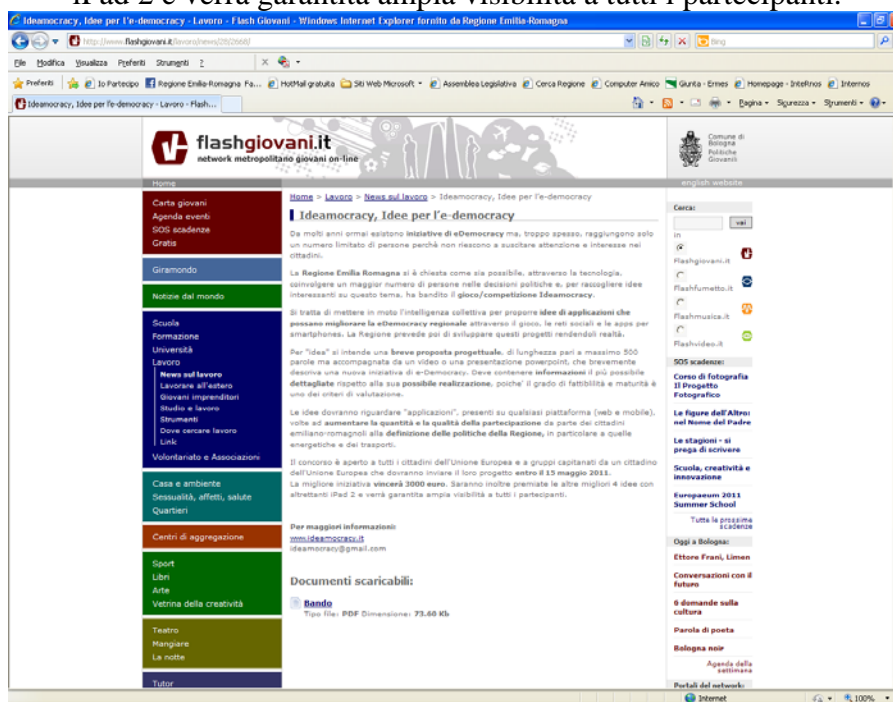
iPad 2 e verrà garantita ampia visibilità a tutti i partecipanti.

Ideamocracy, Idee per l'e-democracy - Lavoro - Flash Giovani - Windows Internet Explorer fornito da Regione Emilia-Romagna

http://www.flashgiovani.it/lavoro/news/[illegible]

Bing

File Modifica Visualizza Preferiti Strumenti ?

Preferiti | Io Partecipo | Regione Emilia-Romagna Fa... | HotMail gratuita | Siti Web Microsoft | Assemblea Legislativa | Cerca Regione | Computer Amico | Giunta - Ermes | Homepage - InteRnos | Internos

Ideamocracy, Idee per l'e-democracy - Lavoro - Flash...

Pagina Sicurezza Strumenti

flashgiovani.it
network metropolitano giovani on-line

Comune di Bologna Politiche Giovanili

Home

english website

Carta giovani
Agenda eventi
SOS scadenze
Gratis

Giramondo

Notizie dal mondo

Scuola
Formazione
Università
Lavoro
News sul lavoro
Lavorare all'estero
Giovani imprenditori
Studio e lavoro
Strumenti
Dove cercare lavoro
Link
Volontariato e Associazioni

Casa e ambiente
Sessualità, affetti, salute
Quartieri

Centri di aggregazione

Sport
Libri
Arte
Vetrina della creatività

Teatro
Mangiare
La notte

Tutor

Home > Lavoro > News sul lavoro > Ideamocracy, Idee per l'e-democracy

Ideamocracy, Idee per l'e-democracy

Da molti anni ormai esistono iniziative di eDemocracy ma, troppo spesso, raggiungono solo un numero limitato di persone perchè non riescono a suscitare attenzione e interesse nei cittadini.

La Regione Emilia Romagna si è chiesta come sia possibile, attraverso la tecnologia, coinvolgere un maggior numero di persone nelle decisioni politiche e, per raccogliere idee interessanti su questo tema, ha bandito il gioco/competizione Ideamocracy.

Si tratta di mettere in moto l'intelligenza collettiva per proporre idee di applicazioni che possano migliorare la eDemocracy regionale attraverso il gioco, le reti sociali e le apps per smartphones. La Regione prevede poi di sviluppare questi progetti rendendoli realtà.

Per "idea" si intende una breve proposta progettuale, di lunghezza pari a massimo 500 parole ma accompagnata da un video o una presentazione powerpoint, che brevemente descriva una nuova iniziativa di e-Democracy. Deve contenere informazioni il più possibile dettagliate rispetto alla sua possibile realizzazione, poiche' il grado di fattibilità e maturità è uno dei criteri di valutazione.

Le idee dovranno riguardare "applicazioni", presenti su qualsiasi piattaforma (web e mobile), volte ad aumentare la quantità e la qualità della partecipazione da parte dei cittadini emiliano-romagnoli alla definizione delle politiche della Regione, in particolare a quelle energetiche e dei trasporti.

Il concorso è aperto a tutti i cittadini dell'Unione Europea e a gruppi capitanati da un cittadino dell'Unione Europea che dovranno inviare il loro progetto entro il 15 maggio 2011.
La migliore iniziativa vincerà 3000 euro. Saranno inoltre premiate le altre migliori 4 idee con altrettanti iPad 2 e verrà garantita ampia visibilità a tutti i partecipanti.

Per maggiori informazioni:
www.ideamocracy.it
ideamocracy@gmail.com

Documenti scaricabili:

Bando
Tipo file: PDF Dimensione: 73.60 Kb

Cerca:
vai
in
Flashgiovani.it
Flashfumetto.it
Flashmusica.it
Flashvideo.it

SOS scadenze
Corso di fotografia Il Progetto Fotografico
Le figure dell'Altro: nel Nome del Padre
Le stagioni - si prega di scrivere
Scuola, creatività e innovazione
Europaeum 2011 Summer School
Tutte le prossime scadenze

Oggi a Bologna:
Ettore Frani, Limen
Conversazioni con il futuro
6 domande sulla cultura
Parola di poeta
Bologna noir
Agenda della settimana

Portali del network:

Internet
100%